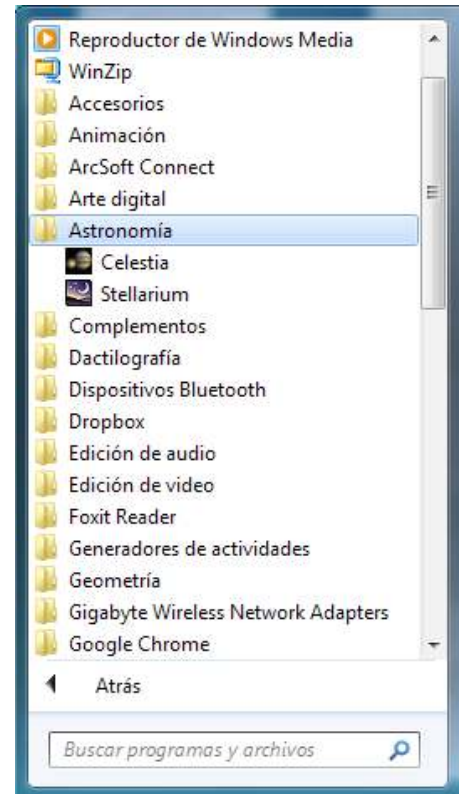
Reproductor de Windows Media
WinZip
Accesorios
Animación
ArcSoft Connect
Arte digital
Astronomía
Celestia
Stellarium
Complementos
Dactilografía
Dispositivos Bluetooth
Dropbox
Edición de audio
Edición de video
Foxit Reader
Generadores de actividades
Geometría
Gigabyte Wireless Network Adapters
Google Chrome

Atrás

Buscar programas y archivos